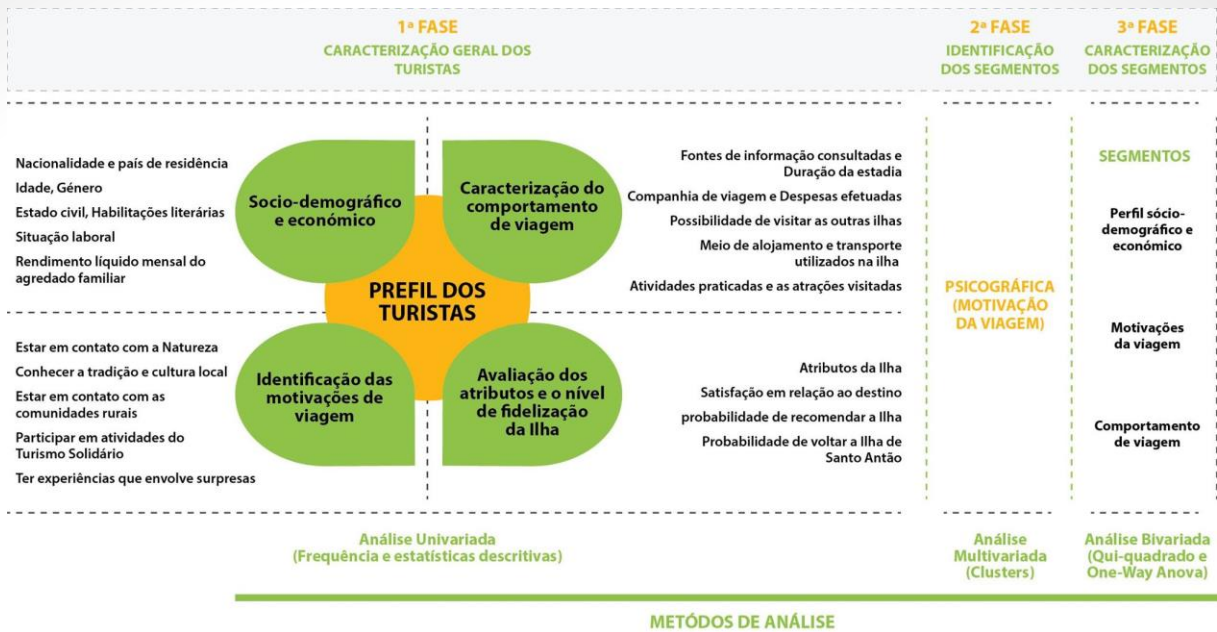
1ª FASE
CARACTERIZAÇÃO GERAL DOS TURISTAS

2ª FASE
IDENTIFICAÇÃO DOS SEGMENTOS

3ª FASE
CARACTERIZAÇÃO DOS SEGMENTOS

Nacionalidade e país de residência
Idade, Género
Estado civil, Habilitações literárias
Situação laboral
Rendimento líquido mensal do agredado familiar

Socio-demográfico e económico

Caracterização do comportamento de viagem

Fontes de informação consultadas e Duração da estadia
Companhia de viagem e Despesas efetuadas
Possibilidade de visitar as outras ilhas
Meio de alojamento e transporte utilizados na ilha
Atividades praticadas e as atrações visitadas

PREFIL DOS TURISTAS

Estar em contato com a Natureza
Conhecer a tradição e cultura local
Estar em contato com as comunidades rurais
Participar em atividades do Turismo Solidário
Ter experiências que envolve surpresas

Identificação das motivações de viagem

Avaliação dos atributos e o nível de fidelização da Ilha

Atributos da Ilha
Satisfação em relação ao destino
probabilidade de recomendar a Ilha
Probabilidade de voltar a Ilha de Santo Antão

PSICOGRÁFICA (MOTIVAÇÃO DA VIAGEM)

SEGMENTOS
Perfil sócio-demográfico e económico
Motivações da viagem
Comportamento de viagem

Análise Univariada
(Frequência e estatísticas descritivas)

Análise Multivariada
(Clusters)

Análise Bivariada
(Qui-quadrado e One-Way Anova)

MÉTODOS DE ANÁLISE